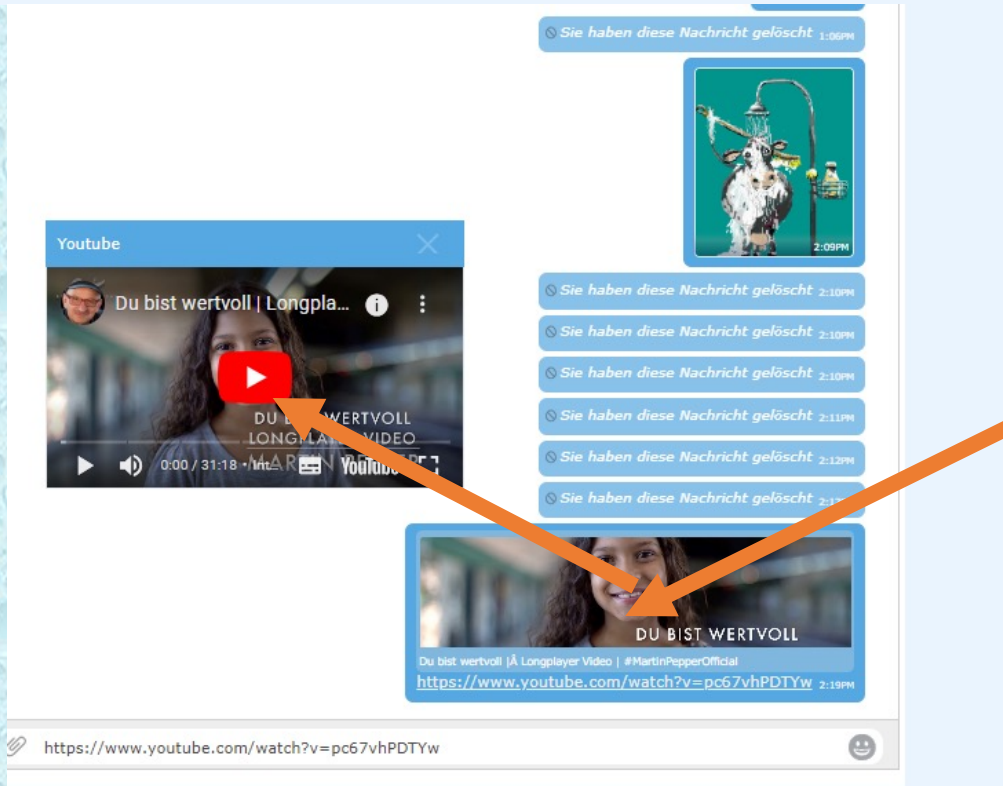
Sie haben diese Nachricht gelöscht 1:06PM

2:09PM

Youtube

Du bist wertvoll | Longpla...

DU B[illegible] WERTVOLL
LONGPLA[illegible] VIDEO
MAR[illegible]

0:00 / 31:18 • Int

YouTube

Sie haben diese Nachricht gelöscht 2:10PM

Sie haben diese Nachricht gelöscht 2:10PM

Sie haben diese Nachricht gelöscht 2:10PM

Sie haben diese Nachricht gelöscht 2:11PM

Sie haben diese Nachricht gelöscht 2:12PM

Sie haben diese Nachricht gelöscht 2:1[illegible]

DU BIST WERTVOLL

Du bist wertvoll |Â Longplayer Video | #MartinPepperOfficial

https://www.youtube.com/watch?v=pc67vhPDTYw 2:19PM

https://www.youtube.com/watch?v=pc67vhPDTYw